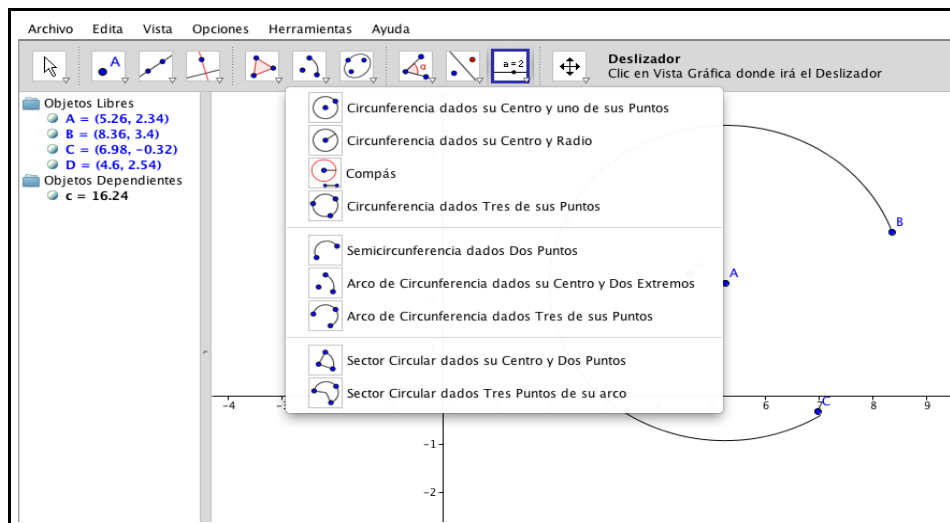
Archivo Edita Vista Opciones Herramientas Ayuda

A

a = 2

Deslizador
Clic en Vista Gráfica donde irá el Deslizador

Objetos Libres
A = (5.26, 2.34)
B = (8.36, 3.4)
C = (6.98, −0.32)
D = (4.6, 2.54)
Objetos Dependientes
c = 16.24

Circunferencia dados su Centro y uno de sus Puntos
Circunferencia dados su Centro y Radio
Compás
Circunferencia dados Tres de sus Puntos

Semicircunferencia dados Dos Puntos
Arco de Circunferencia dados su Centro y Dos Extremos
Arco de Circunferencia dados Tres de sus Puntos

Sector Circular dados su Centro y Dos Puntos
Sector Circular dados Tres Puntos de su arco

B
A
C
−4
6
8
9
−1
−2